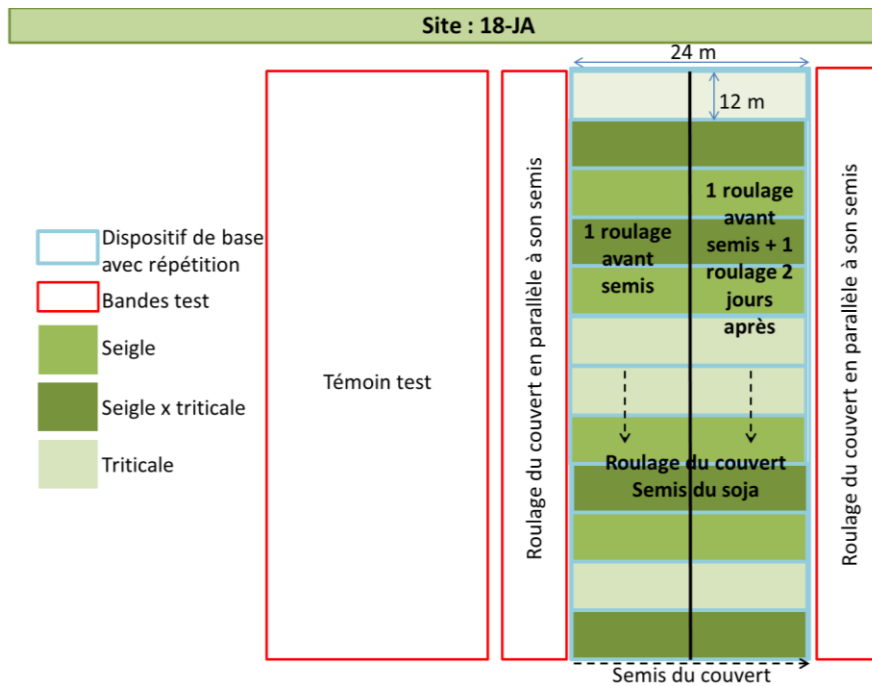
Site : 18-JA

24 m

12 m

Dispositif de base avec répétition

Bandes test

Seigle

Seigle x triticale

Triticale

Témoin test

Roulage du couvert en parallèle à son semis

1 roulage avant semis

1 roulage avant semis + 1 roulage 2 jours après

Roulage du couvert
Semis du soja

Roulage du couvert en parallèle à son semis

Semis du couvert